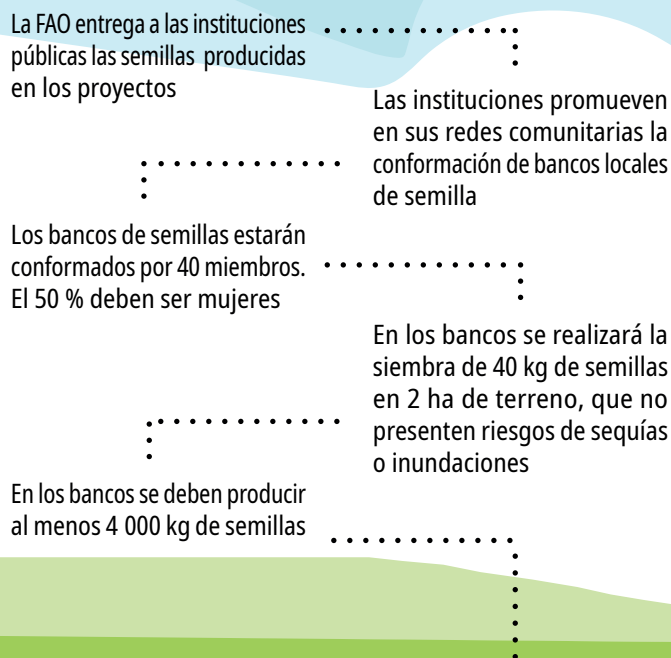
La FAO entrega a las instituciones públicas las semillas producidas en los proyectos

Las instituciones promueven en sus redes comunitarias la conformación de bancos locales de semilla

Los bancos de semillas estarán conformados por 40 miembros. El 50 % deben ser mujeres

En los bancos se realizará la siembra de 40 kg de semillas en 2 ha de terreno, que no presenten riesgos de sequías o inundaciones

En los bancos se deben producir al menos 4 000 kg de semillas